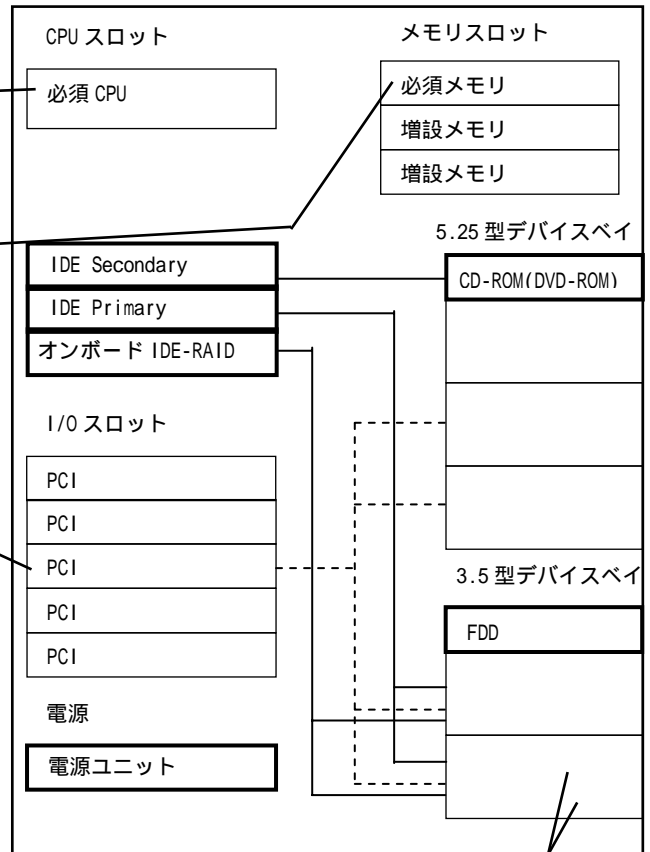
CPU スロット

必須 CPU

メモリスロット

必須メモリ

増設メモリ

増設メモリ

5.25 型デバイスベイ

IDE Secondary

CD-ROM(DVD-ROM)

IDE Primary

オンボード IDE-RAID

I/O スロット

PCI

PCI

PCI

PCI

PCI

3.5 型デバイスベイ

FDD

電源

電源ユニット